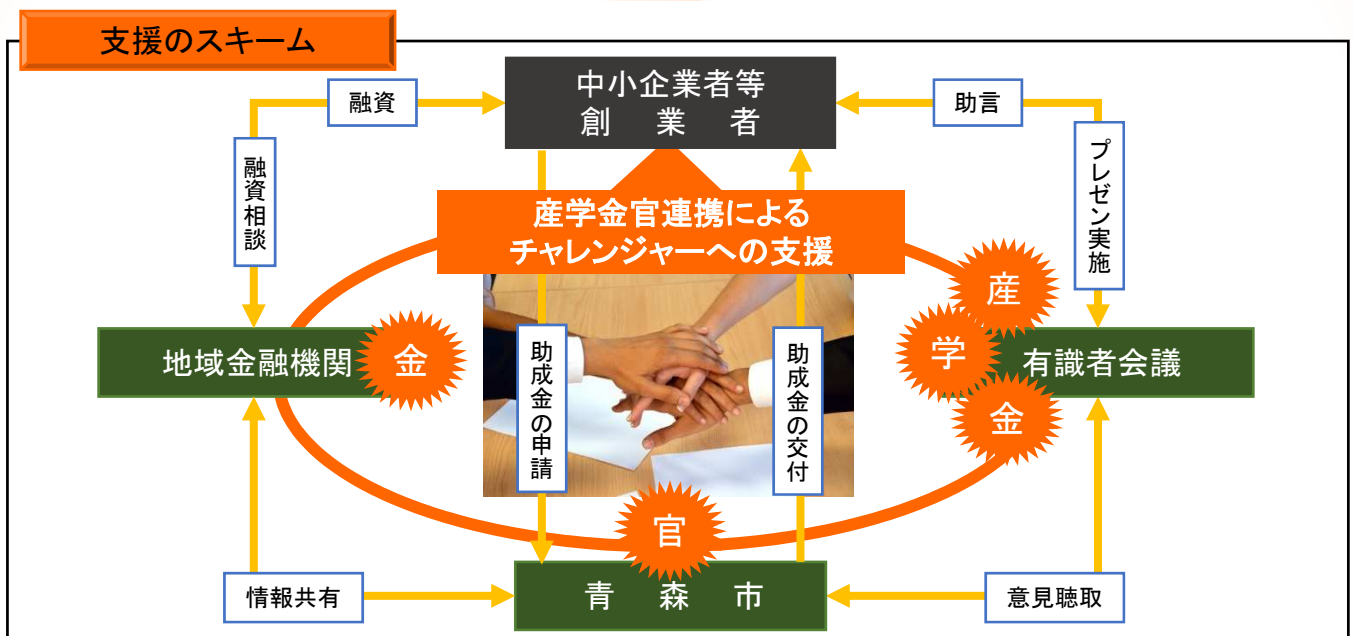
支援のスキーム

中小企業者等
創 業 者

融資

助言

融資相談

プレゼン実施

産学金官連携による
チャレンジャーへの支援

地域金融機関

金

産

学

有識者会議

金

助成金の申請

助成金の交付

官

情報共有

青 森 市

意見聴取